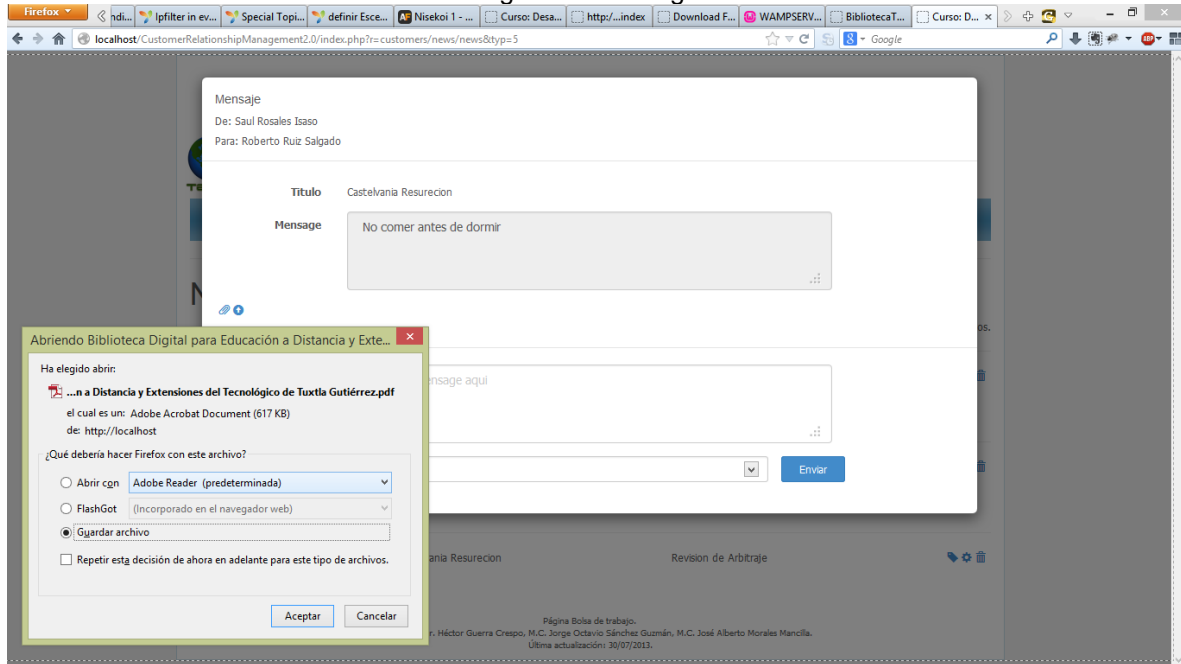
Firefox
ndi... | lpfilter in ev... | Special Topi... | definir Esce... | Nisekoi 1 - ... | Curso: Desa... | http:/...index | Download F... | WAMPSERV... | BibliotecaT... | Curso: D...

localhost/CustomerRelationshipManagement2.0/index.php?r=customers/news/news&typ=5

Google

Mensaje
De: Saul Rosales Isaso
Para: Roberto Ruiz Salgado

Titulo Castelvania Resurecion

Mensage No comer antes de dormir

nsage aqui

Enviar

ania Resurecion

Revision de Arbitraje

Página Bolsa de trabajo.
r. Héctor Guerra Crespo, M.C. Jorge Octavio Sánchez Guzmán, M.C. José Alberto Morales Mancilla.
Última actualización: 30/07/2013.

Abriendo Biblioteca Digital para Educación a Distancia y Exte...

Ha elegido abrir:
...n a Distancia y Extensiones del Tecnológico de Tuxtla Gutiérrez.pdf
el cual es un: Adobe Acrobat Document (617 KB)
de: http://localhost

¿Qué debería hacer Firefox con este archivo?
Abrir con Adobe Reader (predeterminada)
FlashGot (Incorporado en el navegador web)
Guardar archivo

Repetir esta decisión de ahora en adelante para este tipo de archivos.

Aceptar Cancelar